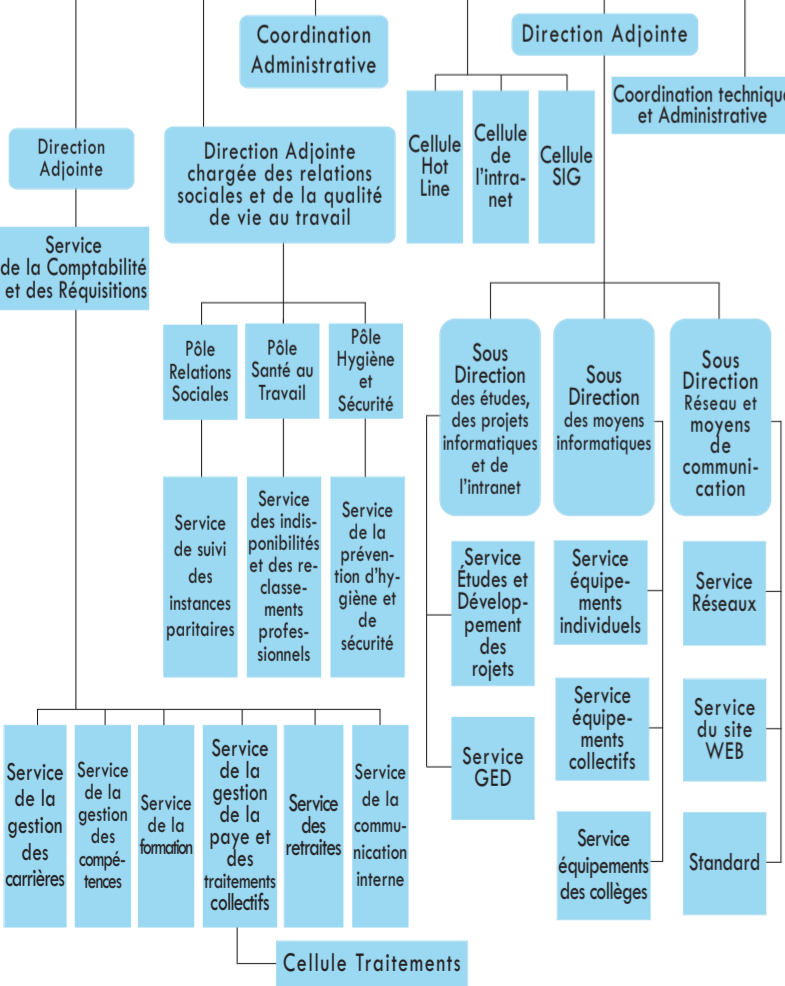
Coordination Administrative

Direction Adjointe

Direction Adjointe

Direction Adjointe chargée des relations sociales et de la qualité de vie au travail

Cellule Hot Line

Cellule de l'intranet

Cellule SIG

Coordination technique et Administrative

Service de la Comptabilité et des Réquisitions

Pôle Relations Sociales

Pôle Santé au Travail

Pôle Hygiène et Sécurité

Sous Direction des études, des projets informatiques et de l'intranet

Sous Direction des moyens informatiques

Sous Direction Réseau et moyens de communication

Service de suivi des instances paritaires

Service des indisponibilités et des reclassements professionnels

Service de la prévention d'hygiène et de sécurité

Service Études et Développement des rojets

Service GED

Service équipements individuels

Service équipements collectifs

Service équipements des collèges

Service Réseaux

Service du site WEB

Standard

Service de la gestion des carrières

Service de la gestion des compétences

Service de la formation

Service de la gestion de la paye et des traitements collectifs

Service des retraites

Service de la communication interne

Cellule Traitements